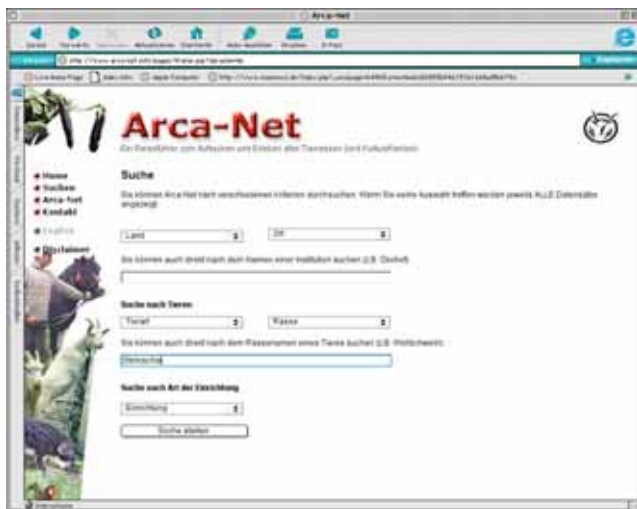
Arca-Net

Zurück Vorwärts Stoppen Aktualisieren Startseite AutoAusfüllen Drucken E-Mail

Adresse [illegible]

Arca-Net

Ein Reiseführer zum Aufsuchen und Erleben alter Tierrassen und Kulturpflanzen

Home
Suchen
Arca-Net
Kontakt
English
Disclaimer

Suche

Sie können Arca-Net nach verschiedenen Kriterien durchsuchen. Wenn Sie keine Auswahl treffen werden jeweils ALLE Datensätze angezeigt.

Land
Ort

Sie können auch direkt nach dem Namen einer Institution suchen (z.B. Ökohof):

Suche nach Tieren

Tierart
Rasse

Sie können auch direkt nach dem Rassenamen eines Tieres suchen (z.B. Wollschwein):

Heinsche

Suche nach Art der Einrichtung

Einrichtung

Suche starten

Internetzone